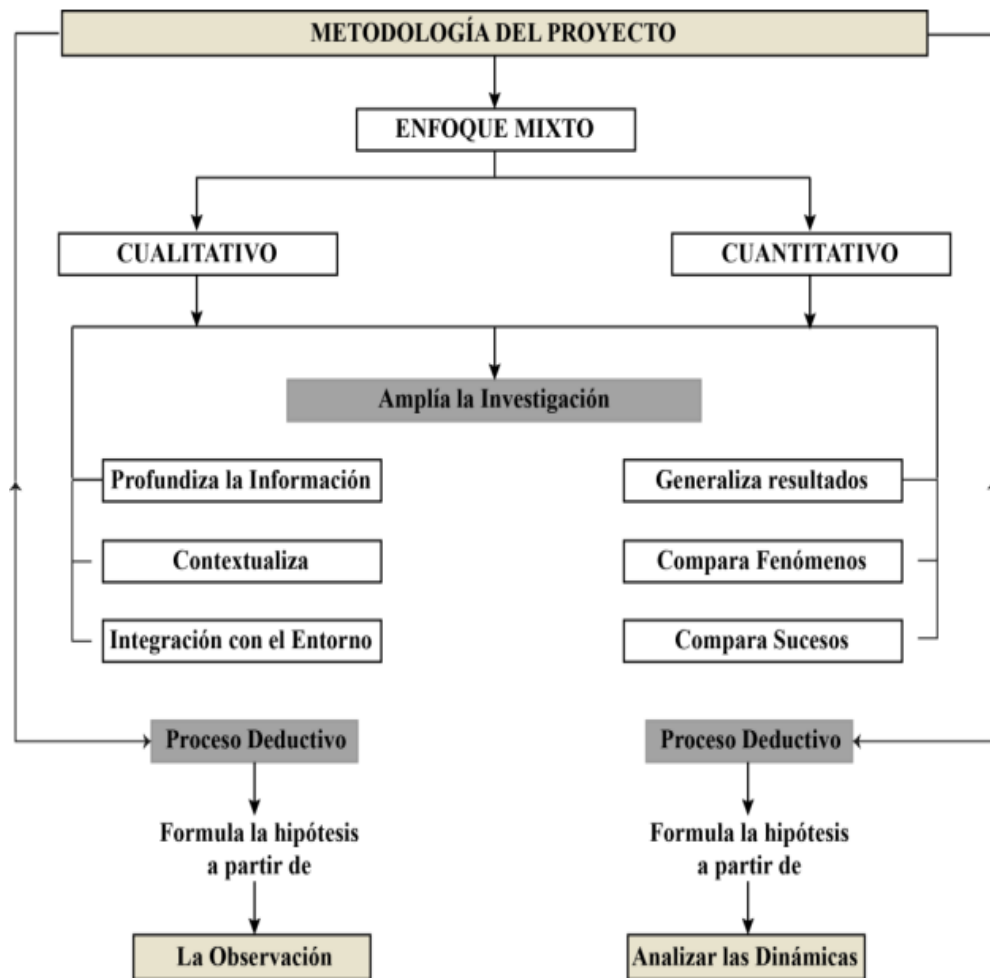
METODOLOGÍA DEL PROYECTO

ENFOQUE MIXTO

CUALITATIVO

CUANTITATIVO

Amplía la Investigación

Profundiza la Información

Contextualiza

Integración con el Entorno

Generaliza resultados

Compara Fenómenos

Compara Sucesos

Proceso Deductivo

Formula la hipótesis a partir de

La Observación

Proceso Deductivo

Formula la hipótesis a partir de

Analizar las Dinámicas